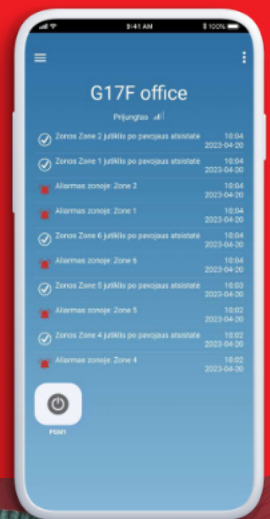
9:41 AM
100%

G17F office

Prijungtas

Zonos Zone 2 jutiklis po pavojaus atsistatė
10:04
2023-04-20

Zonos Zone 1 jutiklis po pavojaus atsistatė
10:04
2023-04-20

Aliarmas zonoje: Zone 2
10:04
2023-04-20

Aliarmas zonoje: Zone 1
10:04
2023-04-20

Zonos Zone 6 jutiklis po pavojaus atsistatė
10:04
2023-04-20

Aliarmas zonoje: Zone 6
10:04
2023-04-20

Zonos Zone 5 jutiklis po pavojaus atsistatė
10:03
2023-04-20

Aliarmas zonoje: Zone 5
10:02
2023-04-20

Zonos Zone 4 jutiklis po pavojaus atsistatė
10:02
2023-04-20

Aliarmas zonoje: Zone 4
10:02
2023-04-20

PGM1